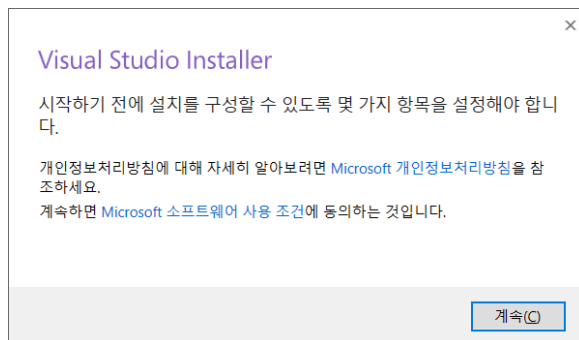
×

Visual Studio Installer

시작하기 전에 설치를 구성할 수 있도록 몇 가지 항목을 설정해야 합니다.

개인정보처리방침에 대해 자세히 알아보려면 Microsoft 개인정보처리방침을 참조하세요.

계속하면 Microsoft 소프트웨어 사용 조건에 동의하는 것입니다.

계속(C)